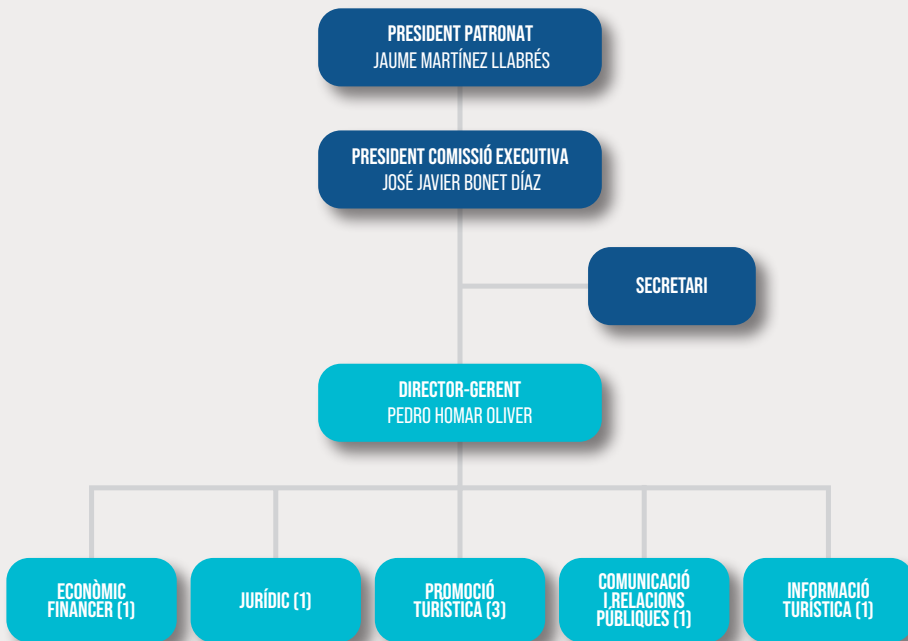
PRESIDENT PATRONAT
JAUME MARTÍNEZ LLABRÉS

PRESIDENT COMISSIÓ EXECUTIVA
JOSÉ JAVIER BONET DÍAZ

SECRETARI

DIRECTOR-GERENT
PEDRO HOMAR OLIVER

ECONÒMIC FINANCER (1)

JURÍDIC (1)

PROMOCIÓ TURÍSTICA (3)

COMUNICACIÓ I RELACIONS PÚBLIQUES (1)

INFORMACIÓ TURÍSTICA (1)